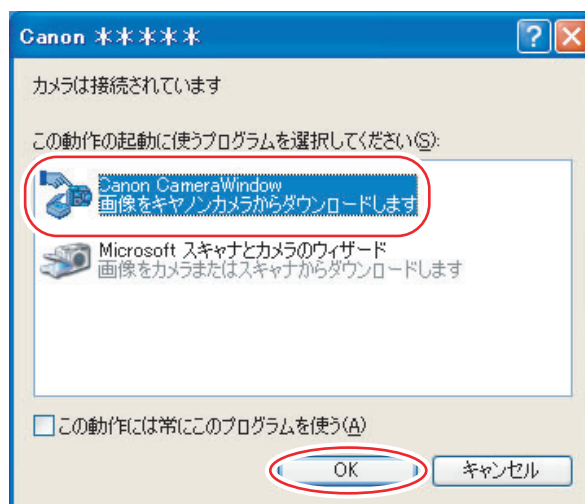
Canon ＊＊＊＊＊

?

カメラは接続されています

この動作の起動に使うプログラムを選択してください(S):

Canon CameraWindow
画像をキヤノンカメラからダウンロードします

Microsoft スキャナとカメラのウィザード
画像をカメラまたはスキャナからダウンロードします

この動作には常にこのプログラムを使う(A)

OK

キャンセル